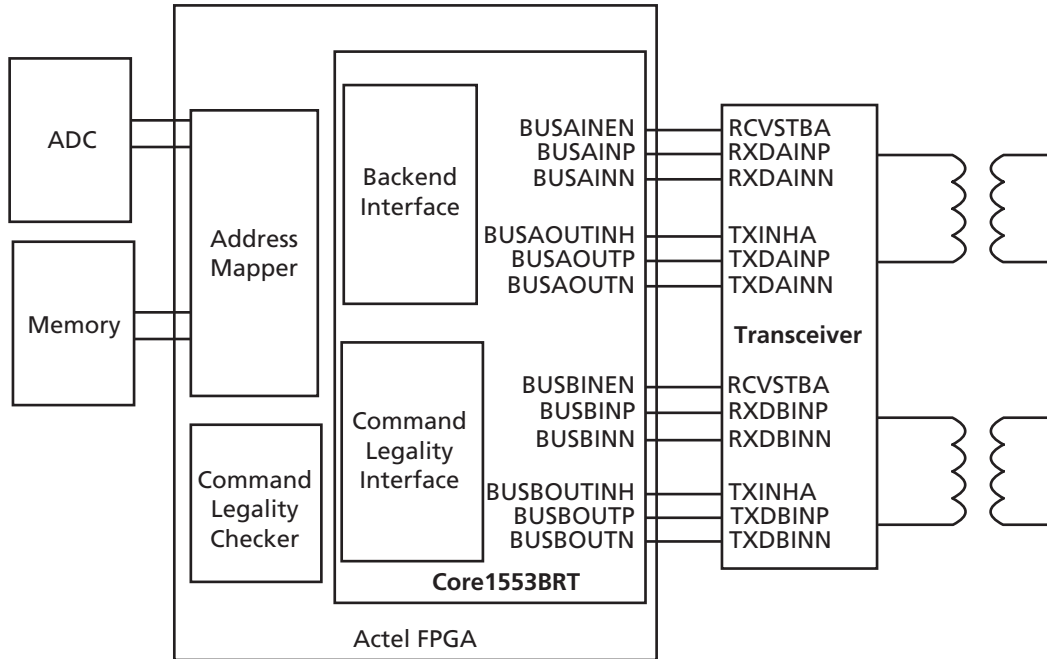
ADC

Memory

Address Mapper

Command Legality Checker

Backend Interface

Command Legality Interface

BUSAINEN
BUSAINP
BUSAINN

BUSAOUTINH
BUSAOUTP
BUSAOUTN

BUSBINEN
BUSBINP
BUSBINN

BUSBOUTINH
BUSBOUTP
BUSBOUTN

Core1553BRT

Actel FPGA

RCVSTBA
RXDAINP
RXDAINN

TXINHA
TXDAINP
TXDAINN

Transceiver

RCVSTBA
RXDBINP
RXDBINN

TXINHA
TXDBINP
TXDBINN